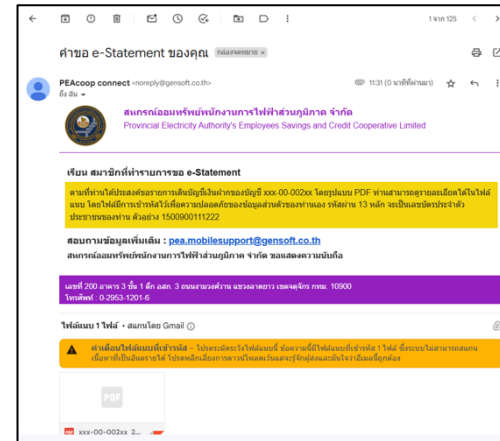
1 จาก 125

คำขอ e-Statement ของคุณ กล่องจดหมาย ×

PEAcoop connect <noreply@gensoft.co.th>
ถึง ฉัน

11:31 (0 นาทีที่ผ่านมา)

สหกรณ์ออมทรัพย์พนักงานการไฟฟ้าส่วนภูมิภาค จำกัด
Provincial Electricity Authority's Employees Savings and Credit Cooperative Limited

เรียน สมาชิกที่ทำรายการขอ e-Statement

ตามที่ท่านได้ประสงค์ขอรายการเดินบัญชีเงินฝากของบัญชี xxx-00-002xx โดยรูปแบบ PDF ท่านสามารถดูรายละเอียดได้ในไฟล์แนบ โดยไฟล์มีการเข้ารหัสไว้เพื่อความปลอดภัยของข้อมูลส่วนตัวของท่านเอง รหัสผ่าน 13 หลัก จะเป็นเลขบัตรประจำตัวประชาชนของท่าน ตัวอย่าง 1500900111222

สอบถามข้อมูลเพิ่มเติม : pea.mobilesupport@gensoft.co.th
สหกรณ์ออมทรัพย์พนักงานการไฟฟ้าส่วนภูมิภาค จำกัด ขอแสดงความนับถือ

เลขที่ 200 อาคาร 3 ชั้น 1 ตึก อสก. 3 ถนนงามวงศ์วาน แขวงลาดยาว เขตจตุจักร กทม. 10900
โทรศัพท์ : 0-2953-1201-6

ไฟล์แนบ 1 ไฟล์ • สแกนโดย Gmail

คำเตือนไฟล์แนบที่เข้ารหัส - โปรดระมัดระวังไฟล์แนบนี้ ซึ่งความนี้มีไฟล์แนบที่เข้ารหัส 1 ไฟล์ ซึ่งระบบไม่สามารถสแกนเนื้อหาที่เป็นอันตรายได้ โปรดหลีกเลี่ยงการดาวน์โหลดจากผู้ส่งและมีเจ้าเป็นเชื่อถือได้

PDF

xxx-00-002xx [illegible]